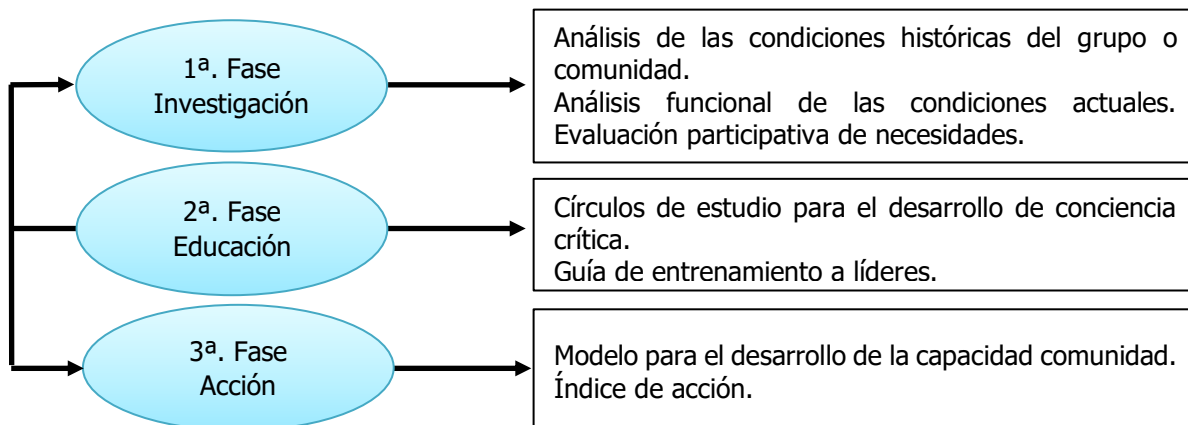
1ª. Fase
Investigación

Análisis de las condiciones históricas del grupo o comunidad.
Análisis funcional de las condiciones actuales.
Evaluación participativa de necesidades.

2ª. Fase
Educación

Círculos de estudio para el desarrollo de conciencia crítica.
Guía de entrenamiento a líderes.

3ª. Fase
Acción

Modelo para el desarrollo de la capacidad comunidad.
Índice de acción.